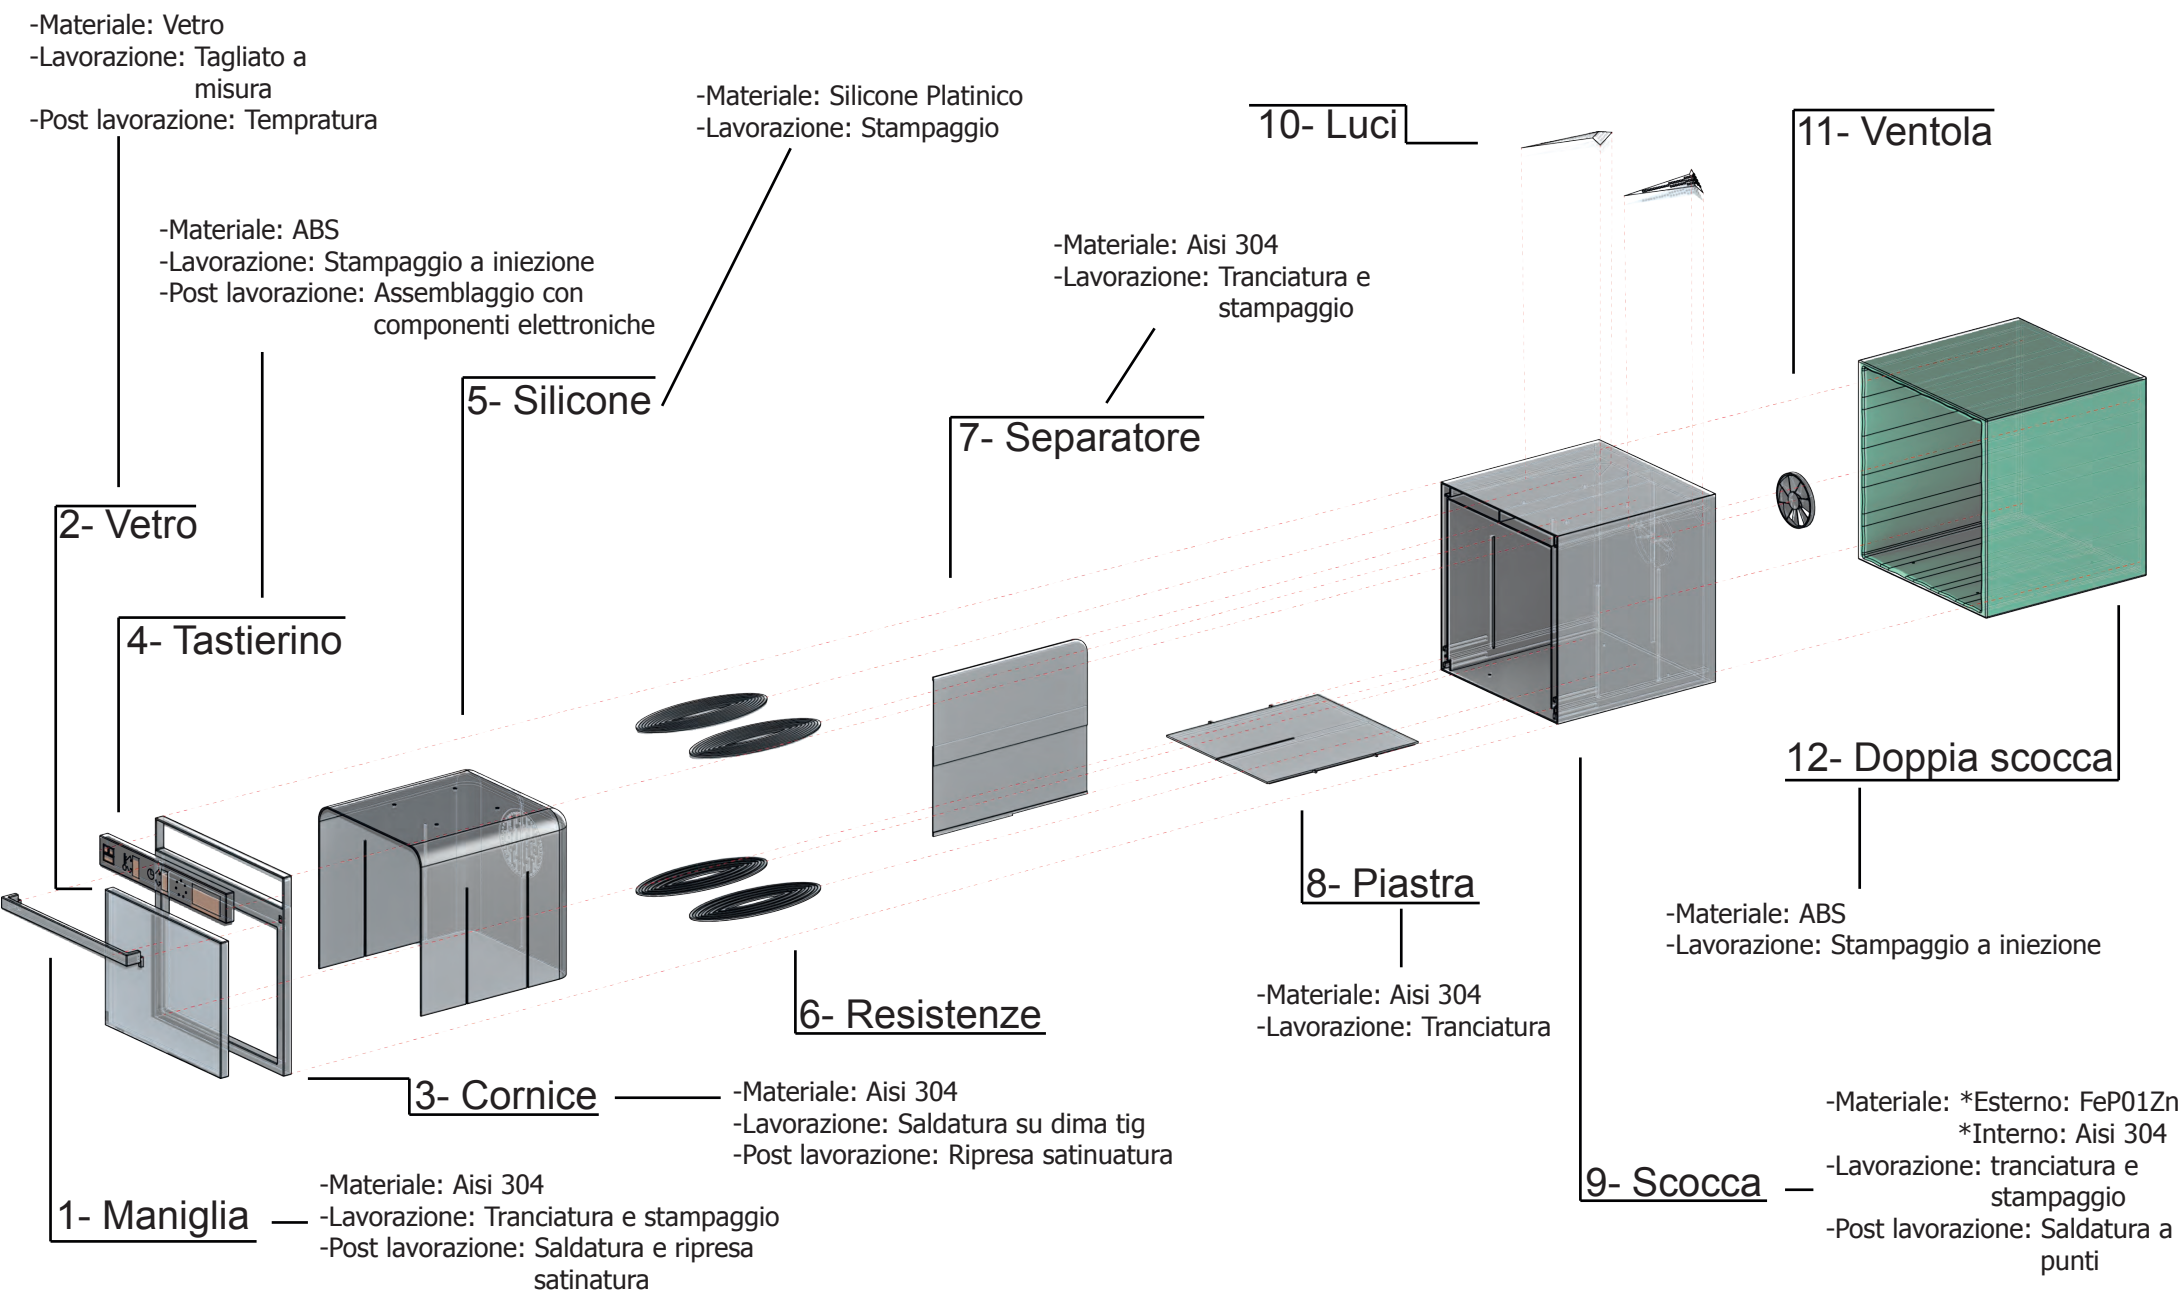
-Materiale: Vetro
-Lavorazione: Tagliato a misura
-Post lavorazione: Temprazione

-Materiale: Silicone Platinico
-Lavorazione: Stampaggio

10- Luci

11- Ventola

-Materiale: ABS
-Lavorazione: Stampaggio a iniezione
-Post lavorazione: Assemblaggio con componenti elettroniche

-Materiale: Aisi 304
-Lavorazione: Tranciatura e stampaggio

5- Silicone

7- Separatore

2- Vetro

4- Tastierino

12- Doppia scocca

8- Piastra

-Materiale: ABS
-Lavorazione: Stampaggio a iniezione

6- Resistenze

-Materiale: Aisi 304
-Lavorazione: Tranciatura

3- Cornice

-Materiale: Aisi 304
-Lavorazione: Saldatura su dima tig
-Post lavorazione: Ripresa satinuatura

-Materiale: *Esterno: FeP01Zn
*Interno: Aisi 304
-Lavorazione: tranciatura e stampaggio
-Post lavorazione: Saldatura a punti

9- Scocca

-Materiale: Aisi 304
-Lavorazione: Tranciatura e stampaggio
-Post lavorazione: Saldatura e ripresa satinatura

1- Maniglia